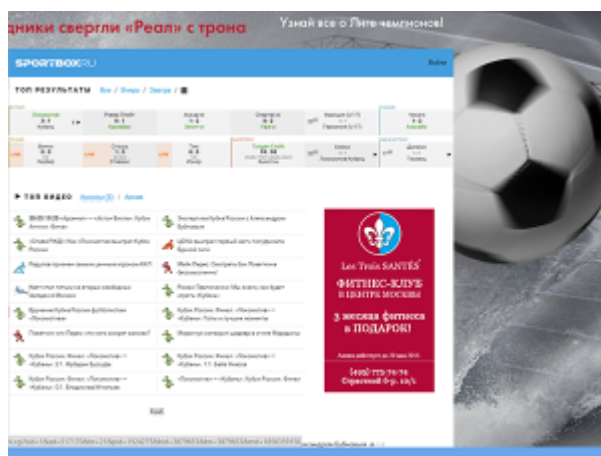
дники свергли «Реал» с трона

Узнай все о Лиге чемпионов!

SPORTBOX.RU

Войти

ТОП РЕЗУЛЬТАТЫ

ТОП ВИДЕО

Les Trois SANTÉS

ФИТНЕС-КЛУБ В ЦЕНТРЕ МОСКВЫ

3 месяца фитнеса в ПОДАРОК!

(495) 775-70-70

Страстной б-р, 10/1

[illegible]